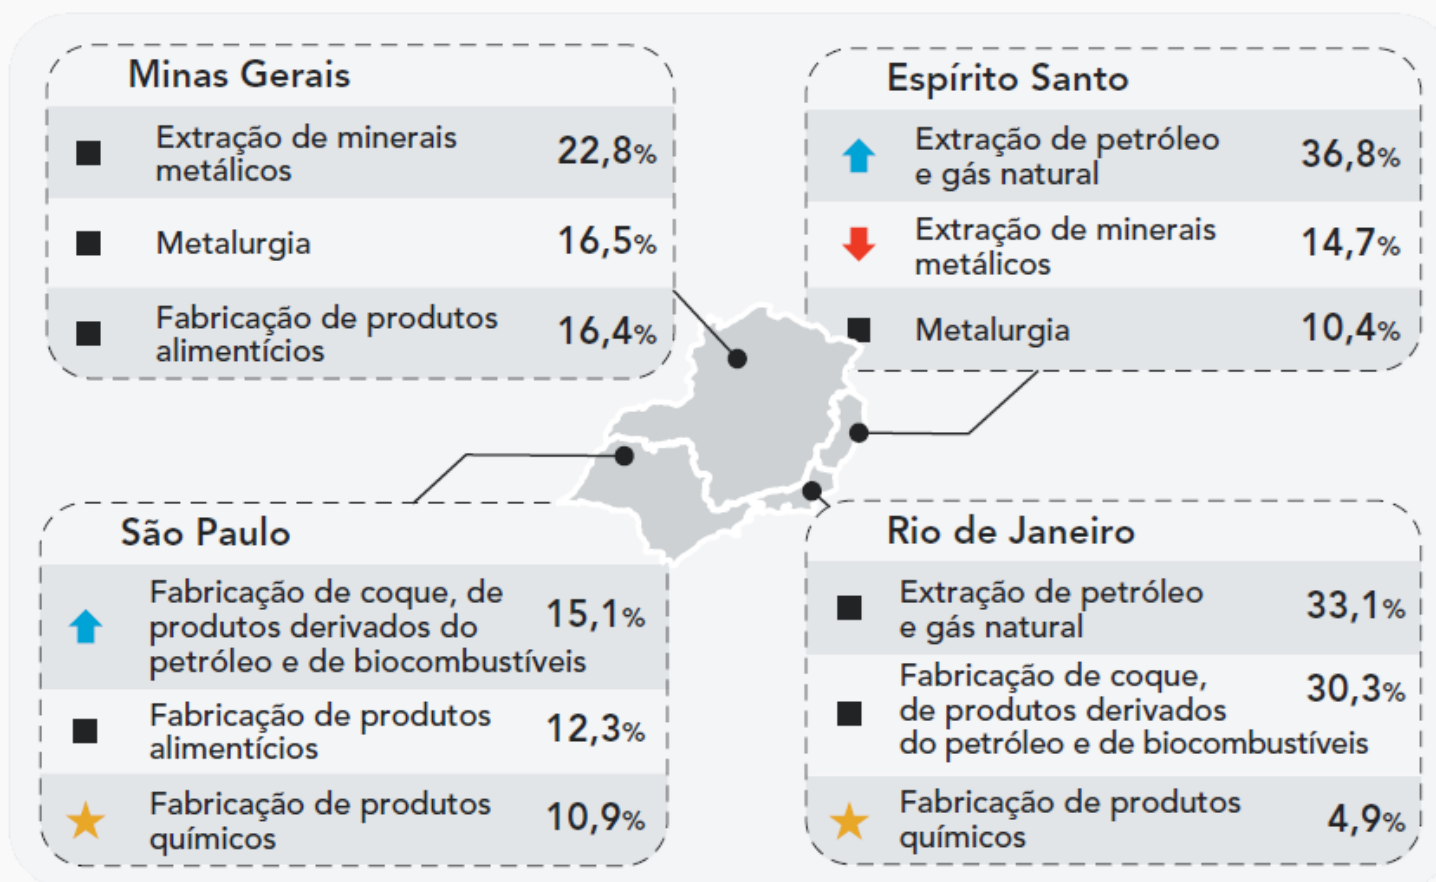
Minas Gerais

| | | |
|---|---|---|
| ■ | Extração de minerais metálicos | 22,8% |
| ■ | Metalurgia | 16,5% |
| ■ | Fabricação de produtos alimentícios | 16,4% |

Espírito Santo

| | | |
|---|---|---|
| ⬆ | Extração de petróleo e gás natural | 36,8% |
| ⬇ | Extração de minerais metálicos | 14,7% |
| ■ | Metalurgia | 10,4% |

São Paulo

| | | |
|---|---|---|
| ⬆ | Fabricação de coque, de produtos derivados do petróleo e de biocombustíveis | 15,1% |
| ■ | Fabricação de produtos alimentícios | 12,3% |
| ★ | Fabricação de produtos químicos | 10,9% |

Rio de Janeiro

| | | |
|---|---|---|
| ■ | Extração de petróleo e gás natural | 33,1% |
| ■ | Fabricação de coque, de produtos derivados do petróleo e de biocombustíveis | 30,3% |
| ★ | Fabricação de produtos químicos | 4,9% |